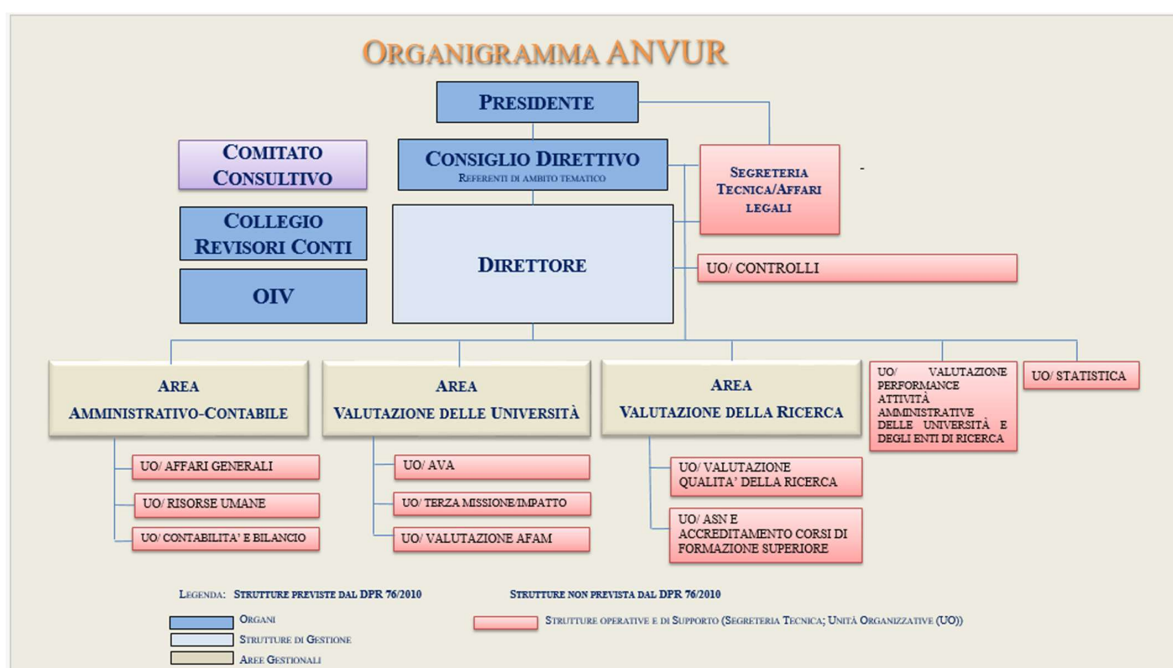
ORGANIGRAMMA ANVUR

PRESIDENTE

COMITATO CONSULTIVO

CONSIGLIO DIRETTIVO
REFERENTI DI AMBITO TEMATICO

SEGRETERIA TECNICA/AFFARI LEGALI

COLLEGIO REVISORI CONTI

OIV

DIRETTORE

UO/ CONTROLLI

AREA
AMMINISTRATIVO-CONTABILE

UO/ AFFARI GENERALI
UO/ RISORSE UMANE
UO/ CONTABILITA' E BILANCIO

AREA
VALUTAZIONE DELLE UNIVERSITÀ

UO/ AVA
UO/ TERZA MISSIONE/IMPATTO
UO/ VALUTAZIONE AFAM

AREA
VALUTAZIONE DELLA RICERCA

UO/ VALUTAZIONE QUALITA' DELLA RICERCA
UO/ ASN E ACCREDITAMENTO CORSI DI FORMAZIONE SUPERIORE

UO/ VALUTAZIONE PERFORMANCE ATTIVITÀ AMMINISTRATIVE DELLE UNIVERSITÀ E DEGLI ENTI DI RICERCA

UO/ STATISTICA

LEGENDA: STRUTTURE PREVISTE DAL DPR 76/2010

ORGANI
STRUTTURE DI GESTIONE
AREE GESTIONALI

STRUTTURE NON PREVISTA DAL DPR 76/2010

STRUTTURE OPERATIVE E DI SUPPORTO (SEGRETERIA TECNICA; UNITÀ ORGANIZZATIVE (UO))